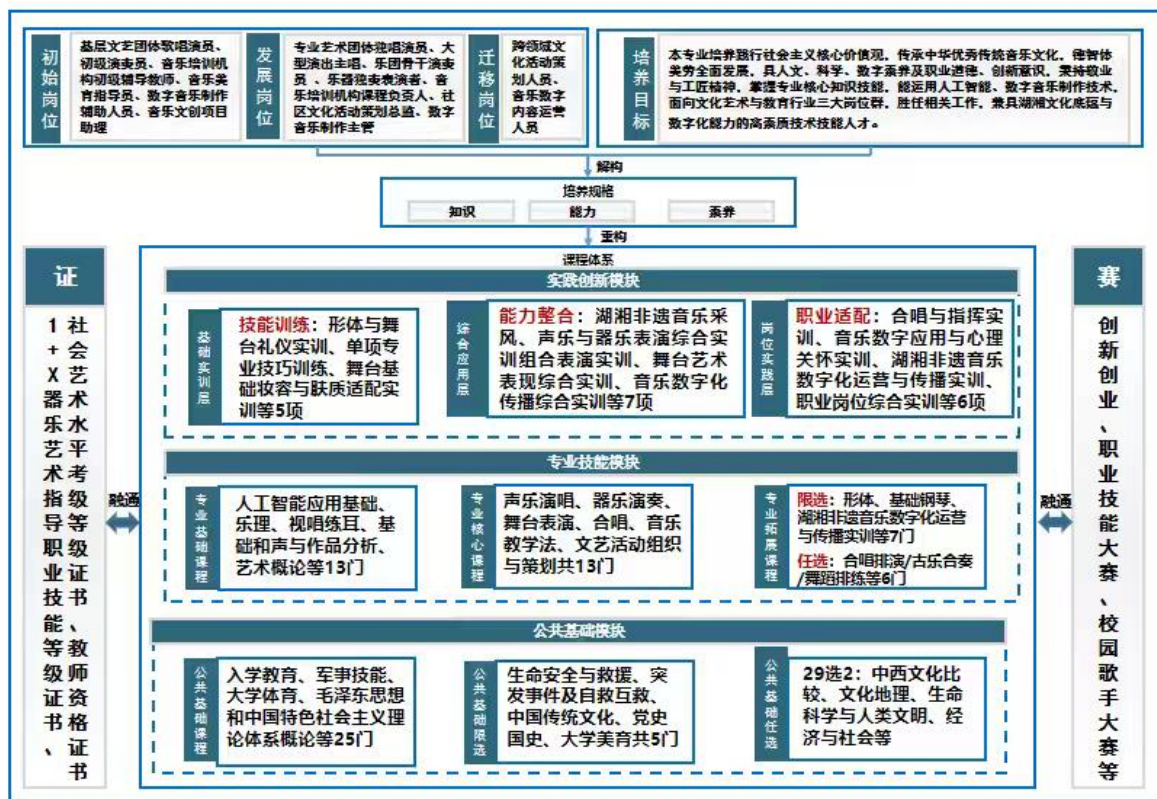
初始岗位

基层文艺团体歌唱演员、初级演奏员、音乐培训机构初级辅导教师、音乐类育指导员、数字音乐制作辅助人员、音乐文创项目助理

发展岗位

专业艺术团体独唱演员、大型演出主唱、乐团骨干演奏员、乐器独奏演奏者、音乐培训机构课程负责人、社区文化活动策划总监、数字音乐制作主管

迁移岗位

跨领域文化活动策划人员、音乐数字内容运营人员

培养目标

本专业培养践行社会主义核心价值观，传承中华优秀传统音乐文化，德智体美劳全面发展，具人文、科学、数字素养及职业道德、创新意识，秉持敬业与工匠精神，掌握专业核心知识技能，能运用人工智能、数字音乐制作技术，面向文化艺术与教育行业三大岗位群，胜任相关工作，兼具湖湘文化底蕴与数字化能力的高素质技术技能人才。

解构

培养规格

知识 能力 素养

重构

课程体系

实践创新模块

基础实训层

技能训练：形体与舞台礼仪实训、单项专业技巧训练、舞台基础化妆容与肤质适配实训等5项

综合应用层

能力整合：湖湘非遗音乐采风、声乐与器乐表演综合实训组合表演实训、舞台艺术表现综合实训、音乐数字化传播综合实训等7项

岗位实践层

职业适配：合唱与指挥实训、音乐数字应用与心理关怀实训、湖湘非遗音乐数字化运营与传播实训、职业岗位综合实训等6项

专业技能模块

专业基础课程

人工智能应用基础、乐理、视唱练耳、基础和声与作品分析、艺术概论等13门

专业核心课程

声乐演唱、器乐演奏、舞台表演、合唱、音乐教学法、文艺活动组织与策划共13门

专业拓展课程

限选：形体、基础钢琴、湖湘非遗音乐数字化运营与传播实训等7门

任选：合唱排演/古乐合奏/舞蹈排练等6门

公共基础模块

公共基础课程

入学教育、军事技能、大学体育、毛泽东思想和中国特色社会主义理论体系概论等25门

公共基础限选

生命安全与救援、突发事件及自救互救、中国传统文化、党史国史、大学美育共5门

公共基础任选

29选2：中西文化比较、文化地理、生命科学与人类文明、经济与社会等

证

1+X社会艺术水平考级等级证书、器乐艺术指导职业技能等级证书、教师资格证书

融通

融通

赛

创新创业、职业技能大赛、校园歌手大赛等